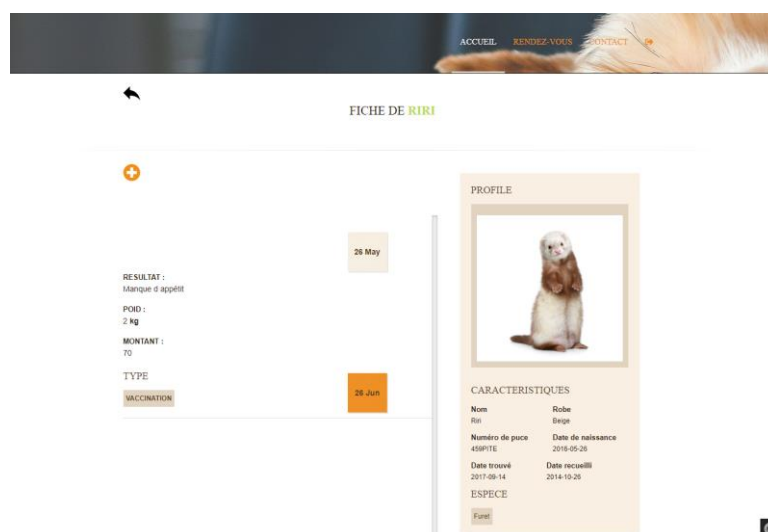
ACCUEIL RENDEZ-VOUS CONTACT

FICHE DE RIRI

26 May

RESULTAT :
Manque d appétit

POID :
2 kg

MONTANT :
70

TYPE

VACCINATION

28 Jun

PROFILE

CARACTERISTIQUES

Nom
Riri

Robe
Beige

Numéro de puce
459PITE

Date de naissance
2016-05-26

Date trouvé
2017-09-14

Date recueilli
2014-10-26

ESPECE

Furet